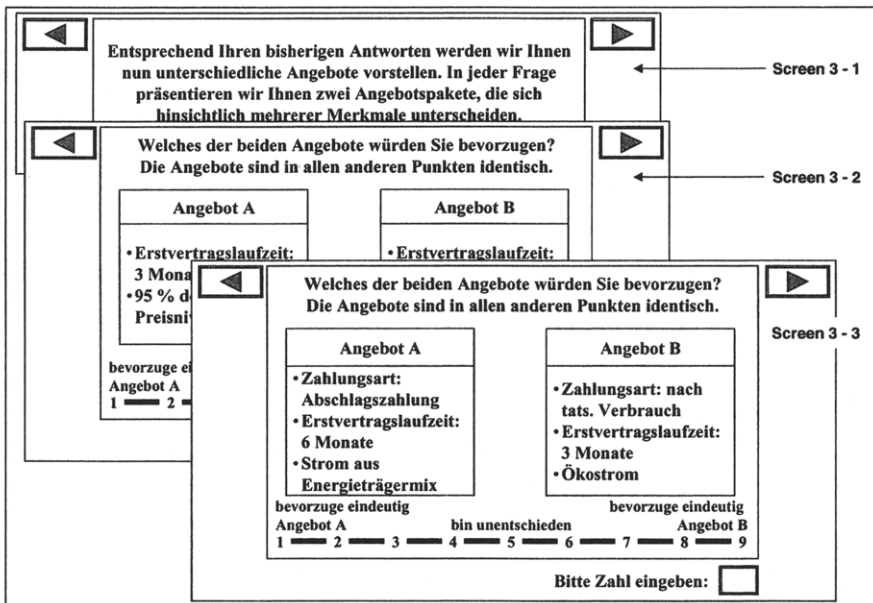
Entsprechend Ihren bisherigen Antworten werden wir Ihnen nun unterschiedliche Angebote vorstellen. In jeder Frage präsentieren wir Ihnen zwei Angebotspakete, die sich hinsichtlich mehrerer Merkmale unterscheiden.

Screen 3 - 1

Welches der beiden Angebote würden Sie bevorzugen? Die Angebote sind in allen anderen Punkten identisch.

Screen 3 - 2

Angebot A

• Erstvertragslaufzeit: 3 Mona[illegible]
• 95 % d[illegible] Preisni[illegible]

Angebot B

• Erstvertragslaufzeit:

bevorzuge ei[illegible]
Angebot A
1 — 2 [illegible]

Welches der beiden Angebote würden Sie bevorzugen? Die Angebote sind in allen anderen Punkten identisch.

Screen 3 - 3

Angebot A

• Zahlungsart: Abschlagszahlung
• Erstvertragslaufzeit: 6 Monate
• Strom aus Energieträgermix

Angebot B

• Zahlungsart: nach tats. Verbrauch
• Erstvertragslaufzeit: 3 Monate
• Ökostrom

bevorzuge eindeutig Angebot A

bin unentschieden

bevorzuge eindeutig Angebot B

1 — 2 — 3 — 4 — 5 — 6 — 7 — 8 — 9

Bitte Zahl eingeben: